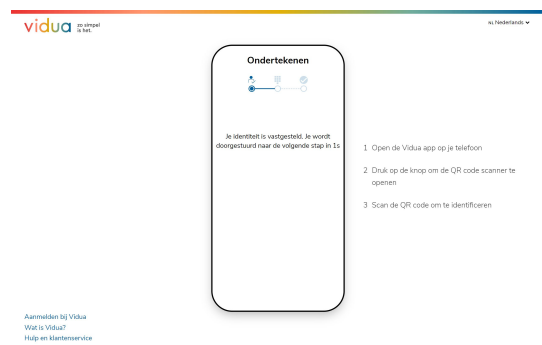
vidua zo simpel is het.

NL Nederlands

Ondertekenen

Je identiteit is vastgesteld. Je wordt doorgestuurd naar de volgende stap in 1s

1 Open de Vidua app op je telefoon

2 Druk op de knop om de QR code scanner te openen

3 Scan de QR code om te identificeren

Aanmelden bij Vidua
Wat is Vidua?
Hulp en klantenservice